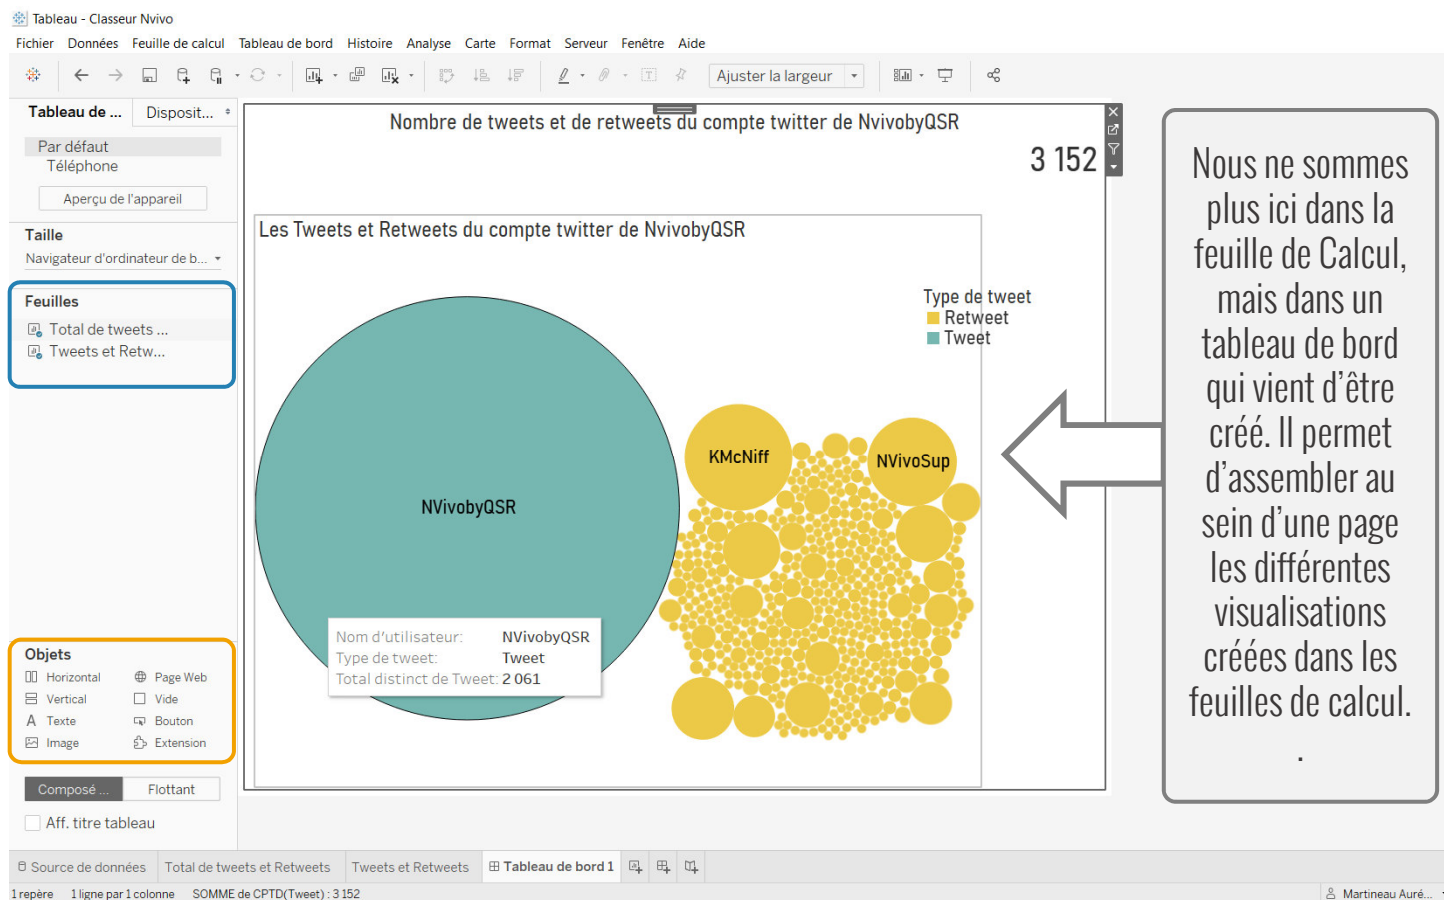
Tableau - Classeur Nvivo

Fichier Données Feuille de calcul Tableau de bord Histoire Analyse Carte Format Serveur Fenêtre Aide

Ajuster la largeur

Tableau de ... Disposit...

Par défaut
Téléphone

Aperçu de l'appareil

Taille
Navigateur d'ordinateur de b...

Feuilles
Total de tweets ...
Tweets et Retw...

Objets
Horizontal Page Web
Vertical Vide
Texte Bouton
Image Extension

Composé ... Flottant

Aff. titre tableau

Nombre de tweets et de retweets du compte twitter de NvivobyQSR

3 152

Les Tweets et Retweets du compte twitter de NvivobyQSR

Type de tweet
Retweet
Tweet

NVivobyQSR

KMcNiff

NVivoSup

Nom d'utilisateur: NVivobyQSR
Type de tweet: Tweet
Total distinct de Tweet: 2 061

Nous ne sommes plus ici dans la feuille de Calcul, mais dans un tableau de bord qui vient d'être créé. Il permet d'assembler au sein d'une page les différentes visualisations créées dans les feuilles de calcul.
.

Source de données Total de tweets et Retweets Tweets et Retweets Tableau de bord 1

1 repère 1 ligne par 1 colonne SOMME de CPTD(Tweet) : 3 152 Martineau Auré...